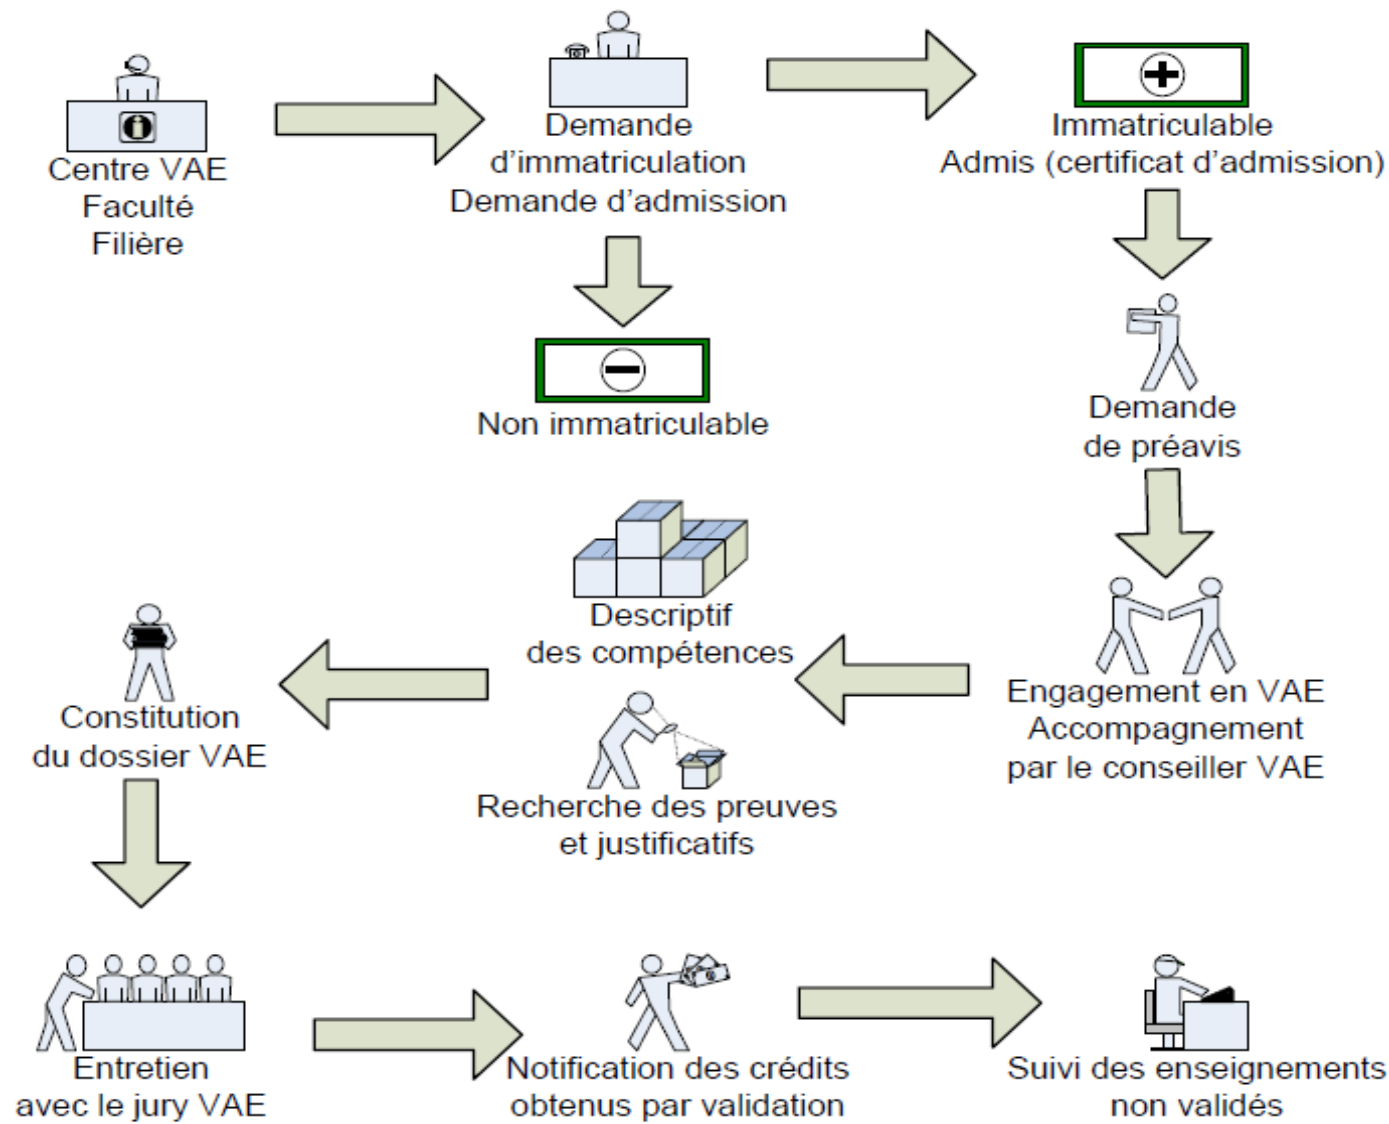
Centre VAE
Faculté
Filière

Demande
d'immatriculation
Demande d'admission

Immatriculable
Admis (certificat d'admission)

Non immatriculable

Demande
de préavis

Engagement en VAE
Accompagnement
par le conseiller VAE

Descriptif
des compétences

Recherche des preuves
et justificatifs

Constitution
du dossier VAE

Entretien
avec le jury VAE

Notification des crédits
obtenus par validation

Suivi des enseignements
non validés